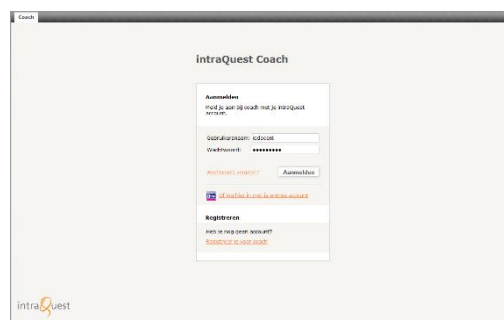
Coach

intraQuest Coach

Aanmelden

Meld je aan bij coach met je intraQuest account.

Gebruikersnaam: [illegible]

Wachtwoord: ••••••••••

Wachtwoord vergeten?

Aanmelden

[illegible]

Registreren

Heb je nog geen account?

Registreer je voor coach

intraQuest